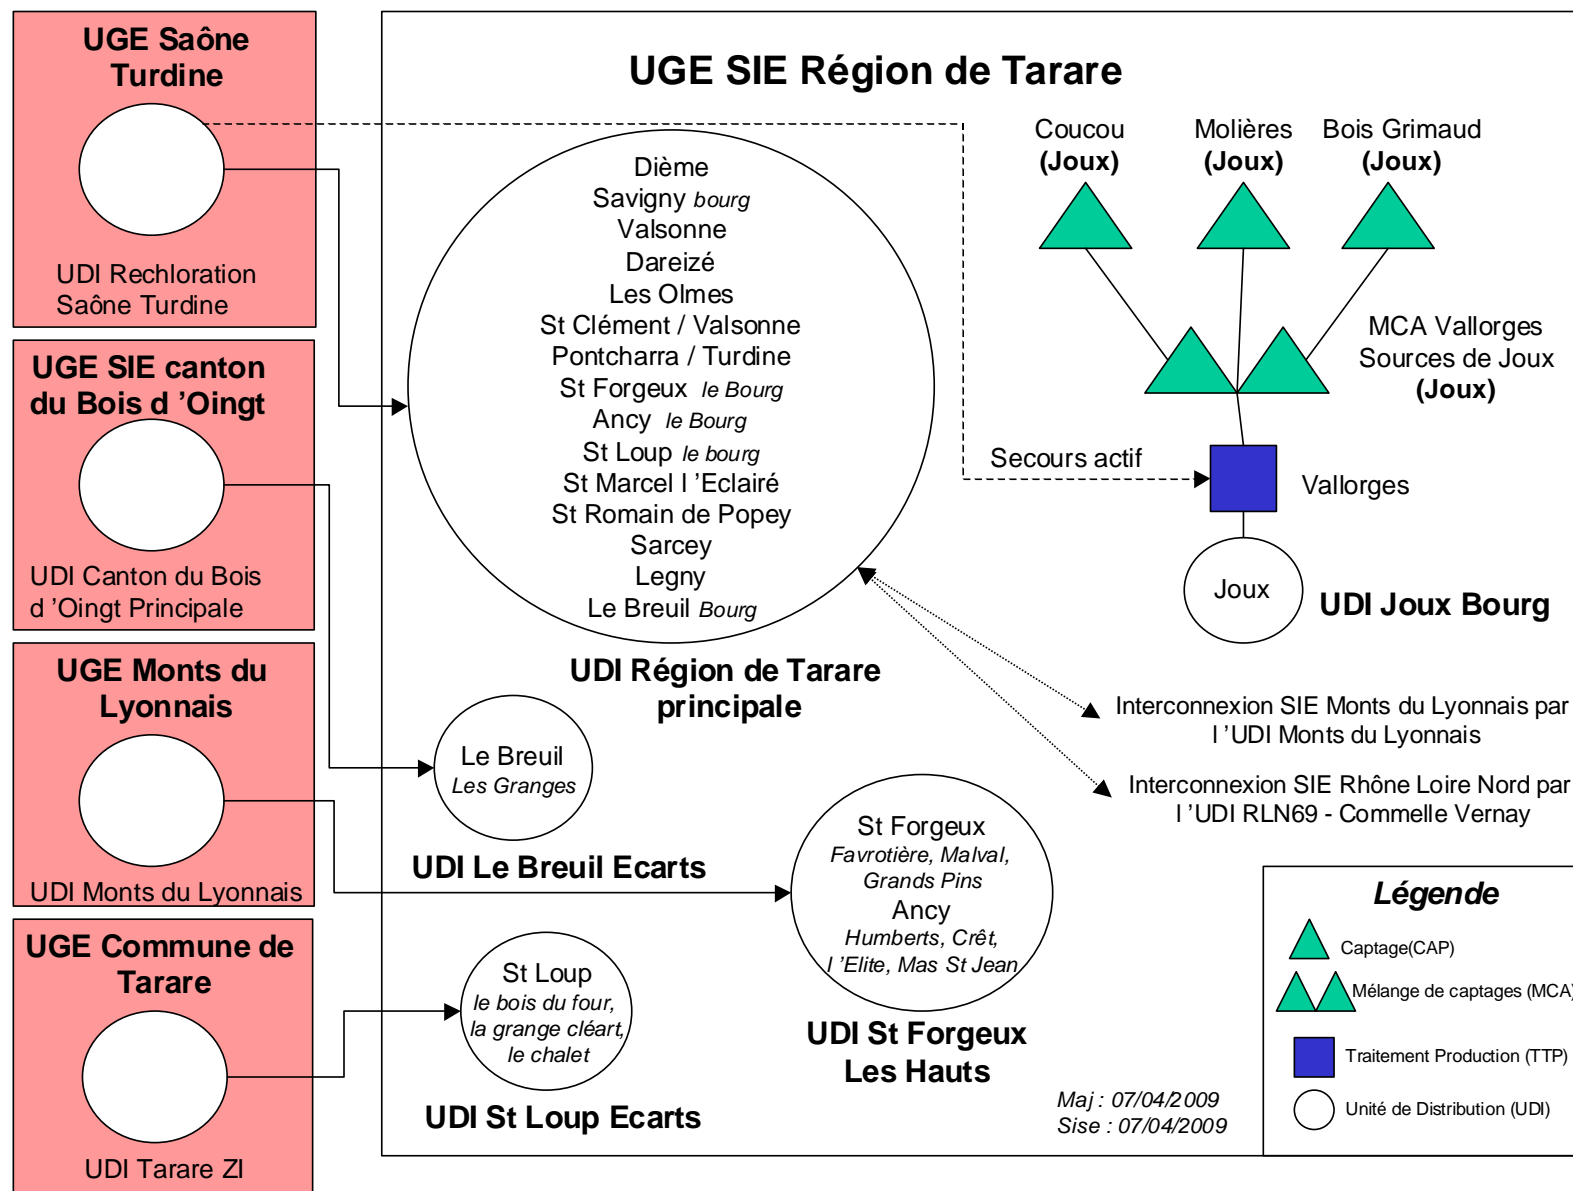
UGE Saône Turdine

UDI Rechloration Saône Turdine

UGE SIE canton du Bois d 'Oingt

UDI Canton du Bois d 'Oingt Principale

UGE Monts du Lyonnais

UDI Monts du Lyonnais

UGE Commune de Tarare

UDI Tarare ZI

UGE SIE Région de Tarare

Dième
Savigny bourg
Valsonne
Dareizé
Les Olmes
St Clément / Valsonne
Pontcharra / Turdine
St Forgeux le Bourg
Ancy le Bourg
St Loup le bourg
St Marcel l 'Eclairé
St Romain de Popey
Sarcey
Legny
Le Breuil Bourg

UDI Région de Tarare principale

Coucou (Joux)

Molières (Joux)

Bois Grimaud (Joux)

MCA Vallorges Sources de Joux (Joux)

Secours actif

Vallorges

Joux

UDI Joux Bourg

Interconnexion SIE Monts du Lyonnais par l 'UDI Monts du Lyonnais

Interconnexion SIE Rhône Loire Nord par l 'UDI RLN69 - Commelle Vernay

Le Breuil
Les Granges

UDI Le Breuil Ecarts

St Forgeux
Favrotière, Malval, Grands Pins
Ancy
Humberts, Crêt, l 'Elite, Mas St Jean

UDI St Forgeux Les Hauts

St Loup
le bois du four, la grange cléart, le chalet

UDI St Loup Ecarts

Maj : 07/04/2009
Sise : 07/04/2009

Légende
Captage(CAP)
Mélange de captages (MCA)
Traitement Production (TTP)
Unité de Distribution (UDI)